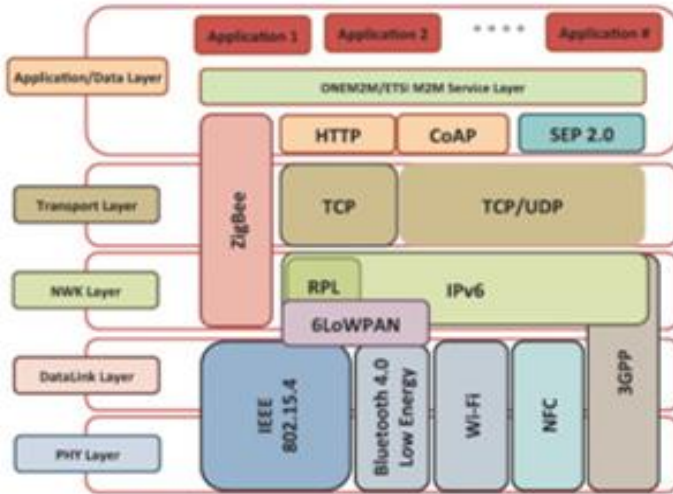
Application 1
Application 2
....
Application X

Application/Data Layer

ONEM2M/ETSI M2M Service Layer

HTTP
CoAP
SEP 2.0

Transport Layer

ZigBee

TCP
TCP/UDP

NWK Layer

RPL
IPv6

6LoWPAN

DataLink Layer

IEEE 802.15.4
Bluetooth 4.0 Low Energy
Wi-Fi
NFC
3GPP

PHY Layer